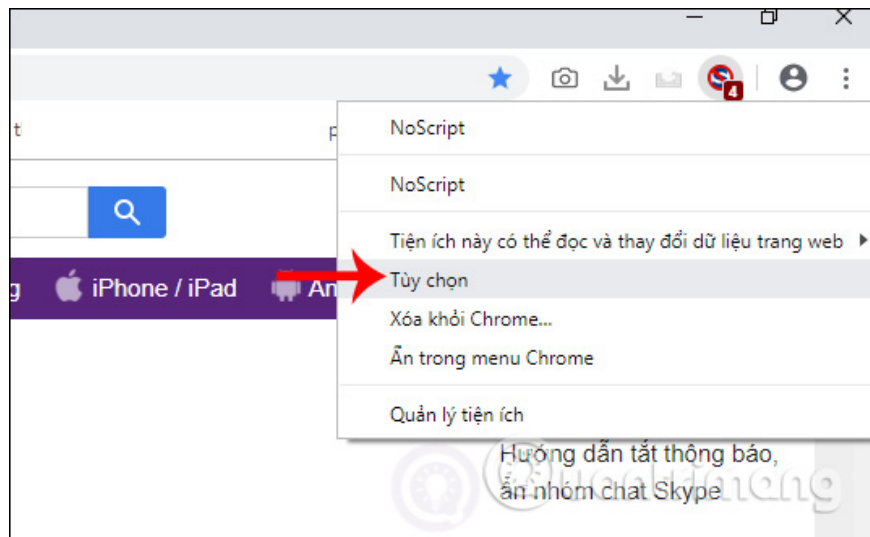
4

t

p

g iPhone / iPad An

NoScript

NoScript

Tiện ích này có thể đọc và thay đổi dữ liệu trang web

Tùy chọn

Xóa khỏi Chrome...

Ẩn trong menu Chrome

Quản lý tiện ích

Hướng dẫn tắt thông báo, ẩn nhóm chat Skype

Taimienphi.vn